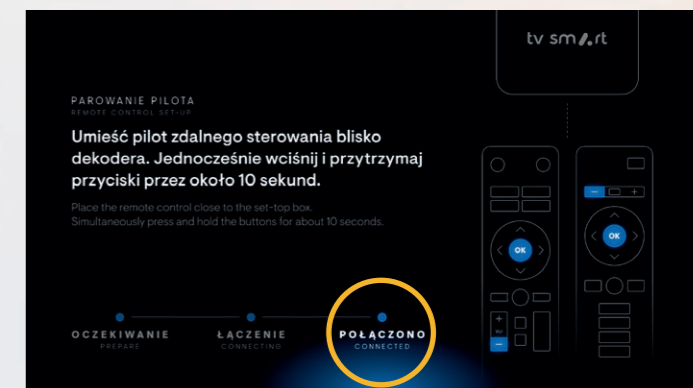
PAROWANIE PILOTA
REMOTE CONTROL SET-UP

Umieść pilot zdalnego sterowania blisko dekodera. Jednocześnie wciśnij i przytrzymaj przyciski przez około 10 sekund.

Place the remote control close to the set-top box. Simultaneously press and hold the buttons for about 10 seconds.

OCZEKIWANIE
PREPARE

ŁĄCZENIE
CONNECTING

POŁĄCZONO
CONNECTED

tv smart

OK

OK

+

−

+

−